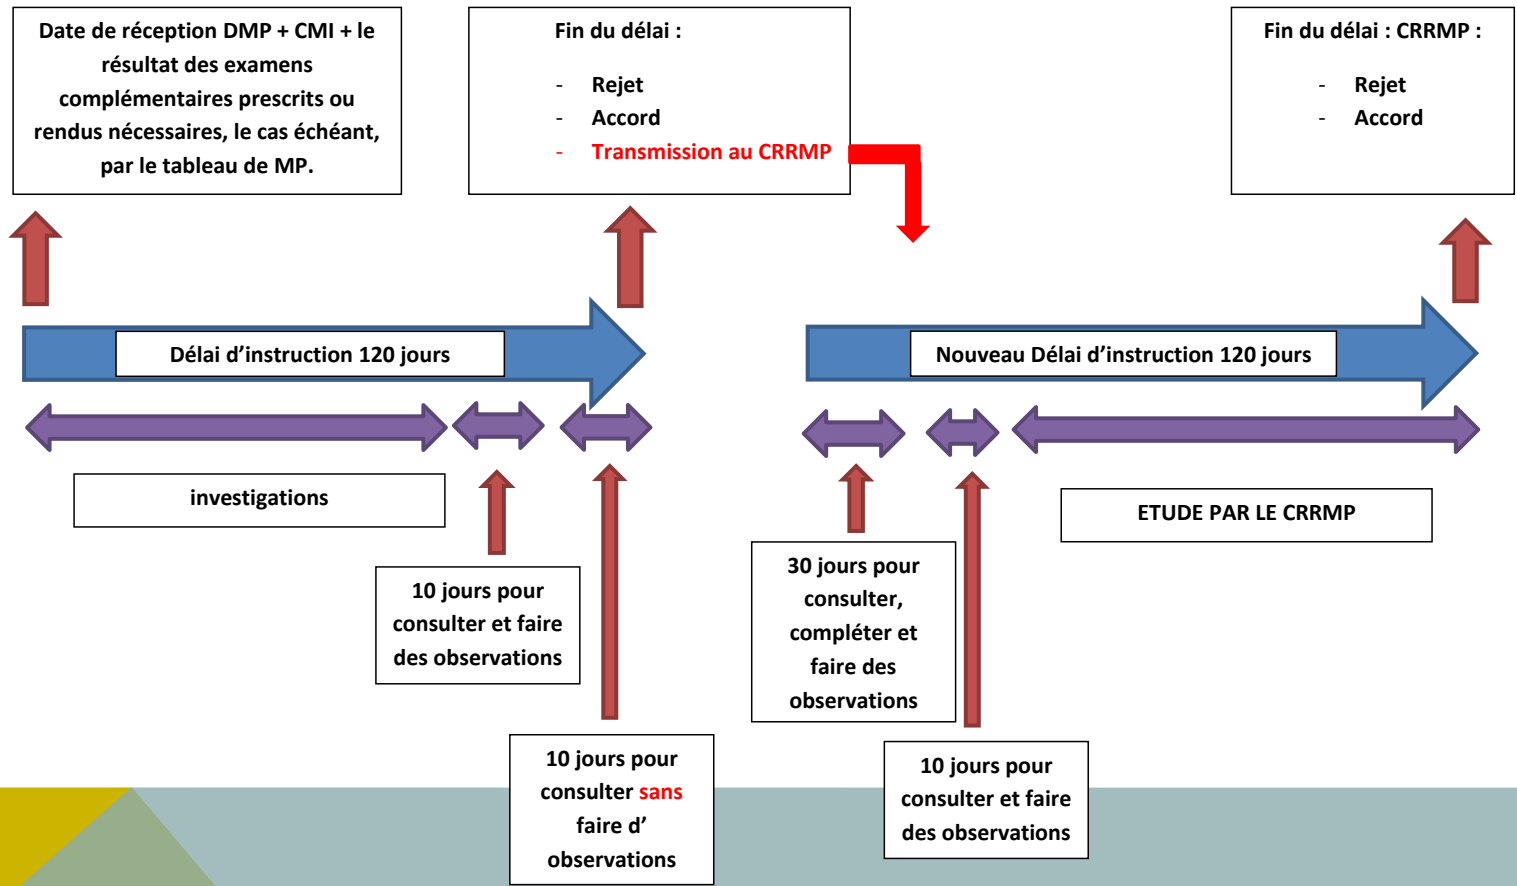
Date de réception DMP + CMI + le résultat des examens complémentaires prescrits ou rendus nécessaires, le cas échéant, par le tableau de MP.

Fin du délai :

- Rejet
- Accord
- Transmission au CRRMP

Fin du délai : CRRMP :

- Rejet
- Accord

Délai d'instruction 120 jours

Nouveau Délai d'instruction 120 jours

investigations

ETUDE PAR LE CRRMP

10 jours pour consulter et faire des observations

30 jours pour consulter, compléter et faire des observations

10 jours pour consulter sans faire d' observations

10 jours pour consulter et faire des observations